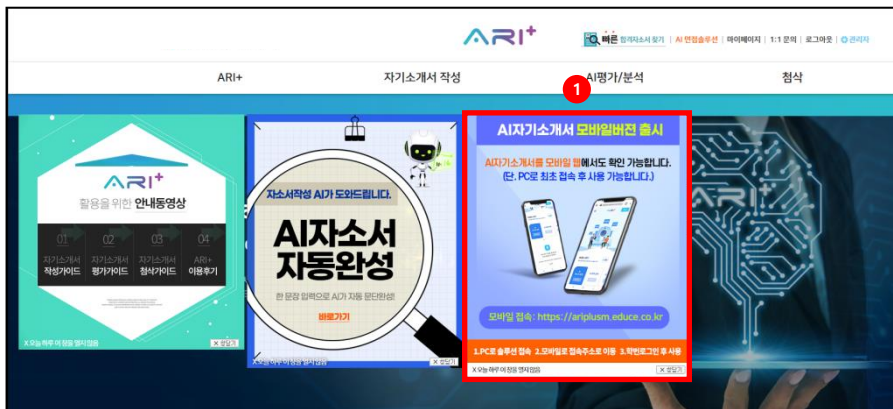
ARI+

빠른 합격자소서 찾기 | AI 면접솔루션 | 마이페이지 | 1:1 문의 | 로그아웃 | 관리자

ARI+ 자기소개서 작성 AI평가/분석 첨삭

1

ARI+
활용을 위한 안내동영상

01 자기소개서 작성가이드
02 자기소개서 평가가이드
03 자기소개서 첨삭가이드
04 ARI+ 이용후기

X 오늘 하루 이 창을 열지 않음 X 창닫기

자소서작성 AI가 도와드립니다.
AI자소서 자동완성
한 문장 입력으로 AI가 자동 문단완성!
바로가기

X 오늘 하루 이 창을 열지 않음 X 창닫기

AI자기소개서 모바일버전 출시
AI자기소개서를 모바일 웹에서도 확인 가능합니다.
(단, PC로 최초 접속 후 사용 가능합니다.)

모바일 접속: https://ariplusm.educe.co.kr

1.PC로 솔루션 접속 2.모바일로 접속주소로 이동 3.학번로그인 후 사용

X 오늘 하루 이 창을 열지 않음 X 창닫기